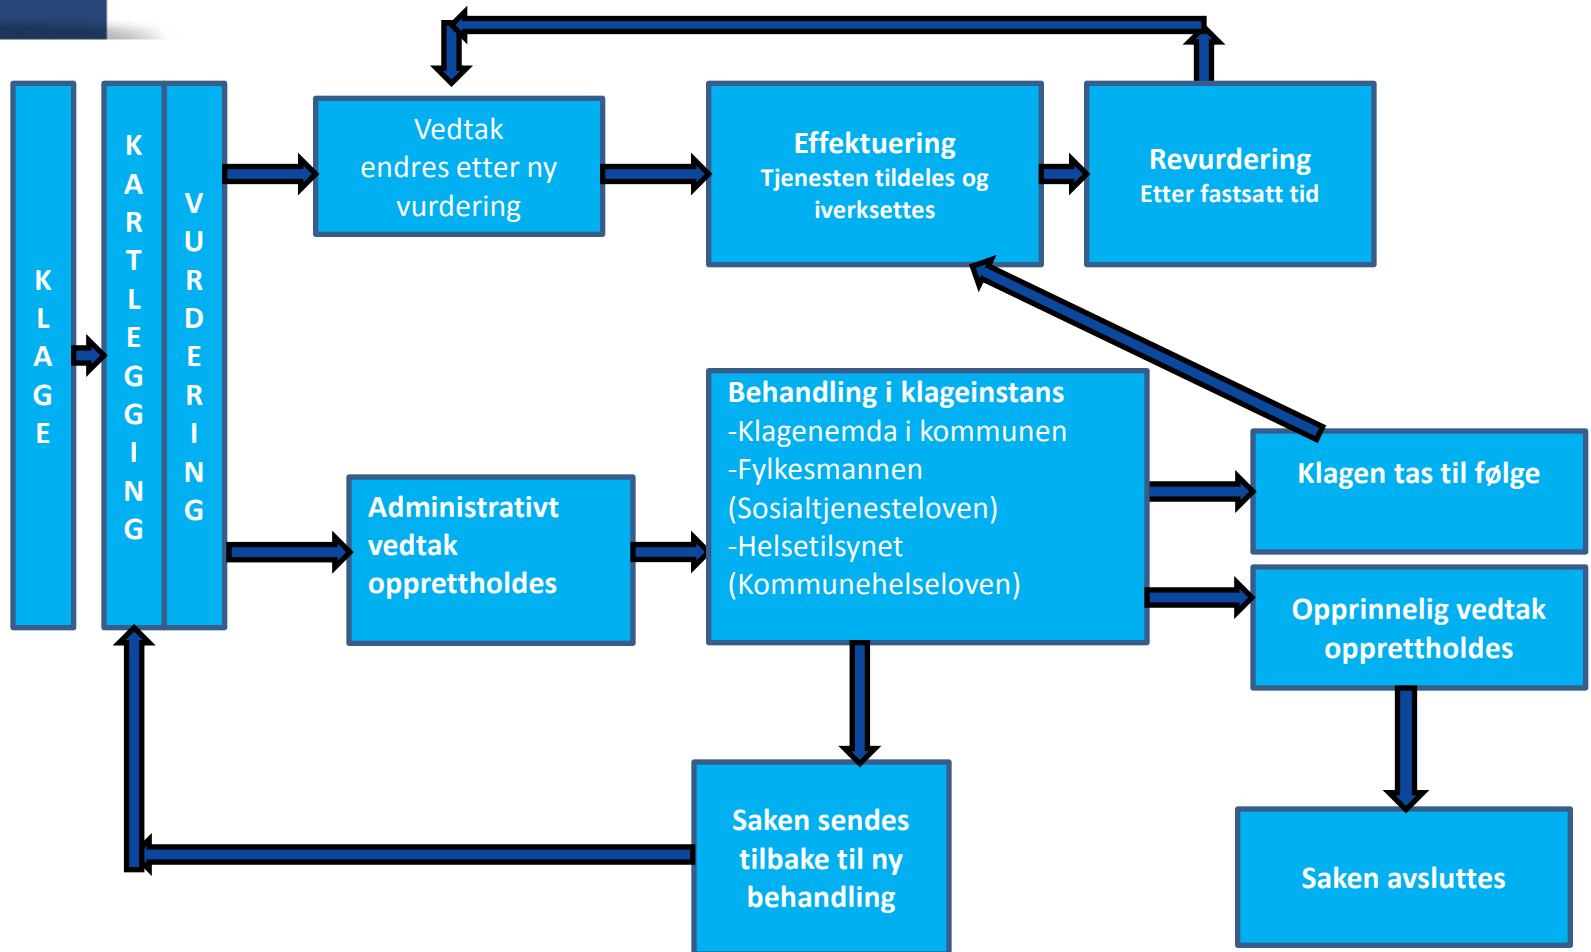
KLAGE

KARTLEGGING

VURDERING

Vedtak endres etter ny vurdering

Effektuering
Tjenesten tildeles og iverksettes

Revurdering
Etter fastsatt tid

Behandling i klageinstans
-Klagenemda i kommunen
-Fylkesmannen
(Sosialtjenesteloven)
-Helsetilsynet
(Kommunehelseloven)

Klagen tas til følge

Administrativt vedtak opprettholdes

Opprinnelig vedtak opprettholdes

Saken sendes tilbake til ny behandling

Saken avsluttes